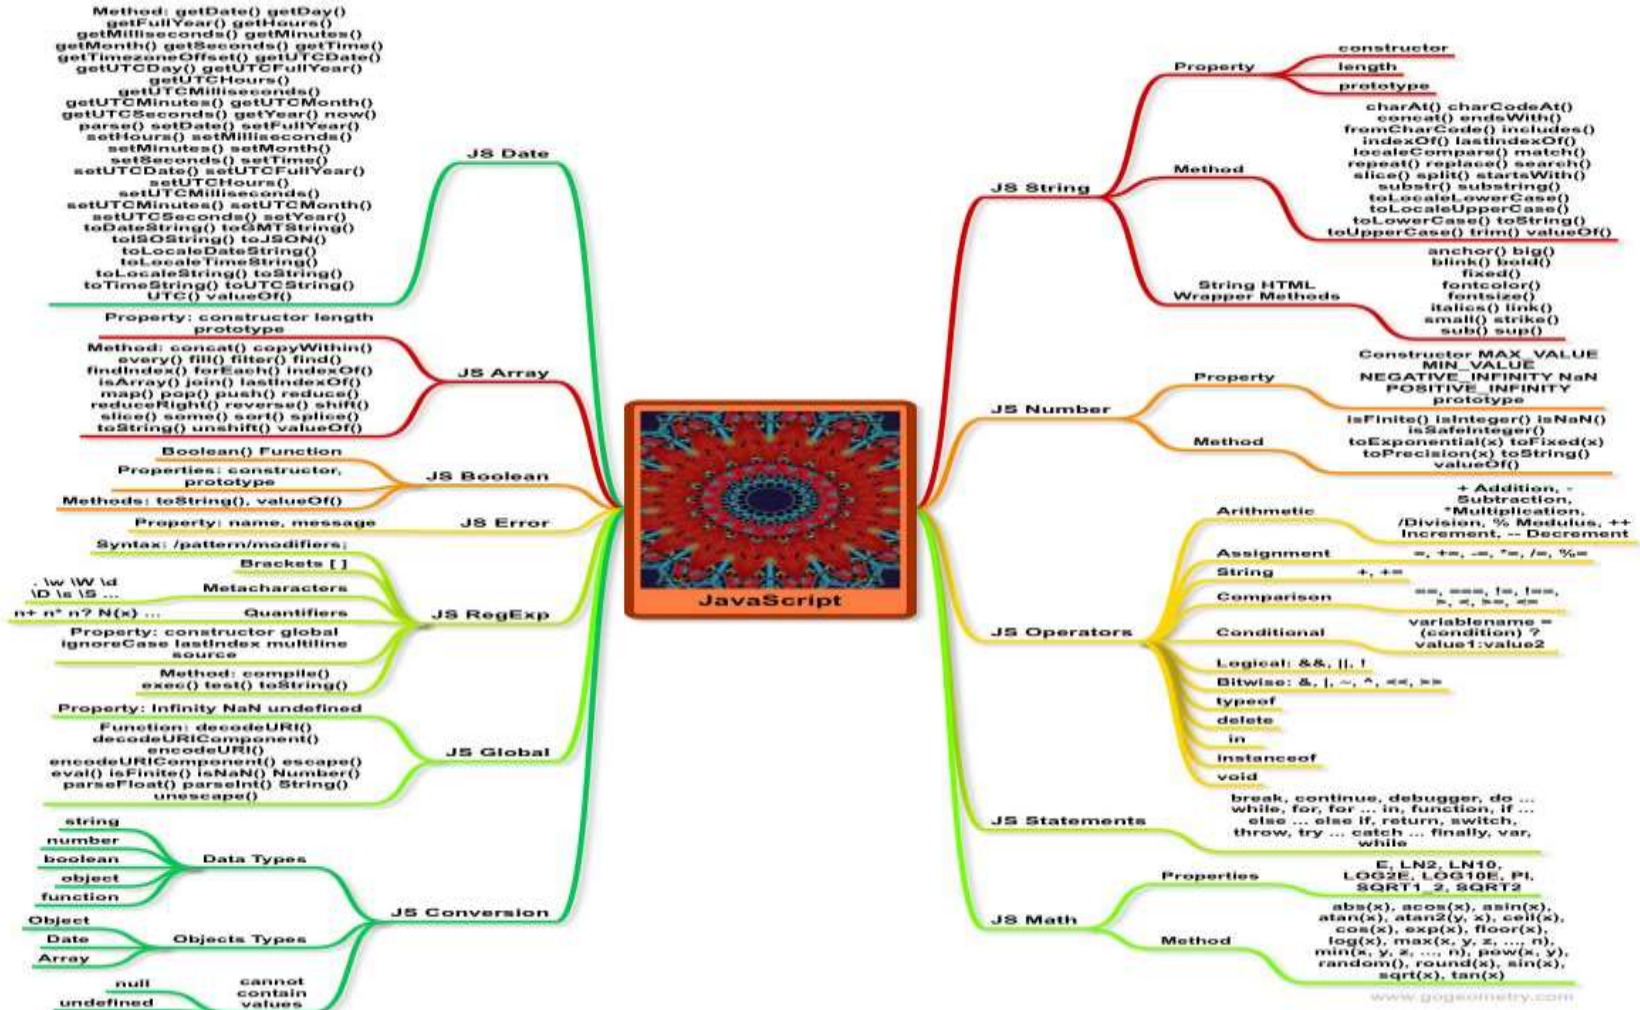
Method: getDate() getDay() getFullYear() getHours() getMilliseconds() getMinutes() getMonth() getSeconds() getTime() getTimezoneOffset() getUTCDate() getUTCDay() getUTCFullYear() getUTCHours() getUTCMilliseconds() getUTCMinutes() getUTCMonth() getUTCSeconds() getYear() now() parse() setDate() setFullYear() setHours() setMilliseconds() setMinutes() setMonth() setSeconds() setTime() setUTCDate() setUTCFullYear() setUTCHours() setUTCMilliseconds() setUTCMinutes() setUTCMonth() setUTCSeconds() setYear() toDateString() toGMTString() toISOString() toJSON() toLocaleDateString() toLocaleTimeString() toLocaleString() toString() toTimeString() toUTCString() UTC() valueOf()

JS Date

Property: constructor length prototype

Method: concat() copyWithin() every() fill() filter() find() findIndex() forEach() indexOf() isArray() join() lastIndexOf() map() pop() push() reduce() reduceRight() reverse() shift() slice() some() sort() splice() toString() unshift() valueOf()

JS Array

Boolean() Function

Properties: constructor, prototype

Methods: toString(), valueOf()

JS Boolean

Property: name, message

JS Error

Syntax: /pattern/modifiers;

Brackets [ ]

. \w \W \d \D \s \S ...

Metacharacters

n+ n* n? N(x) ...

Quantifiers

Property: constructor global ignoreCase lastIndex multiline source

Method: compile() exec() test() toString()

JS RegExp

Property: Infinity NaN undefined

Function: decodeURI() decodeURIComponent() encodeURI() encodeURIComponent() escape() eval() isFinite() isNaN() Number() parseFloat() parseInt() String() unescape()

JS Global

string
number
boolean
object
function

Data Types

Object
Date
Array

Objects Types

null
undefined

cannot contain values

JS Conversion

JavaScript

JS String

Property

constructor
length
prototype

Method

charAt() charCodeAt() concat() endsWith() fromCharCode() includes() indexOf() lastIndexOf() localeCompare() match() repeat() replace() search() slice() split() startsWith() substr() substring() toLocaleLowerCase() toLocaleUpperCase() toLowerCase() toString() toUpperCase() trim() valueOf()

String HTML Wrapper Methods

anchor() big() blink() bold() fixed() fontcolor() fontsize() italics() link() small() strike() sub() sup()

JS Number

Property

Constructor MAX_VALUE MIN_VALUE NEGATIVE_INFINITY NaN POSITIVE_INFINITY prototype

Method

isFinite() isInteger() isNaN() isSafeInteger() toExponential(x) toFixed(x) toPrecision(x) toString() valueOf()

JS Operators

Arithmetic

+ Addition, - Subtraction, *Multiplication, /Division, % Modulus, ++ Increment, -- Decrement

Assignment

=, +=, -=, *=, /=, %=

String

+, +=

Comparison

==, ===, !=, !==, >, <, >=, <=

Conditional

variablename = (condition) ? value1:value2

Logical: &&, ||, !

Bitwise: &, |, ~, ^, <<, >>

typeof
delete
in
instanceof
void

JS Statements

break, continue, debugger, do ... while, for, for ... in, function, if ... else ... else if, return, switch, throw, try ... catch ... finally, var, while

JS Math

Properties

E, LN2, LN10, LOG2E, LOG10E, PI, SQRT1_2, SQRT2

Method

abs(x), acos(x), asin(x), atan(x), atan2(y, x), ceil(x), cos(x), exp(x), floor(x), log(x), max(x, y, z, ..., n), min(x, y, z, ..., n), pow(x, y), random(), round(x), sin(x), sqrt(x), tan(x)

www.gogeometry.com